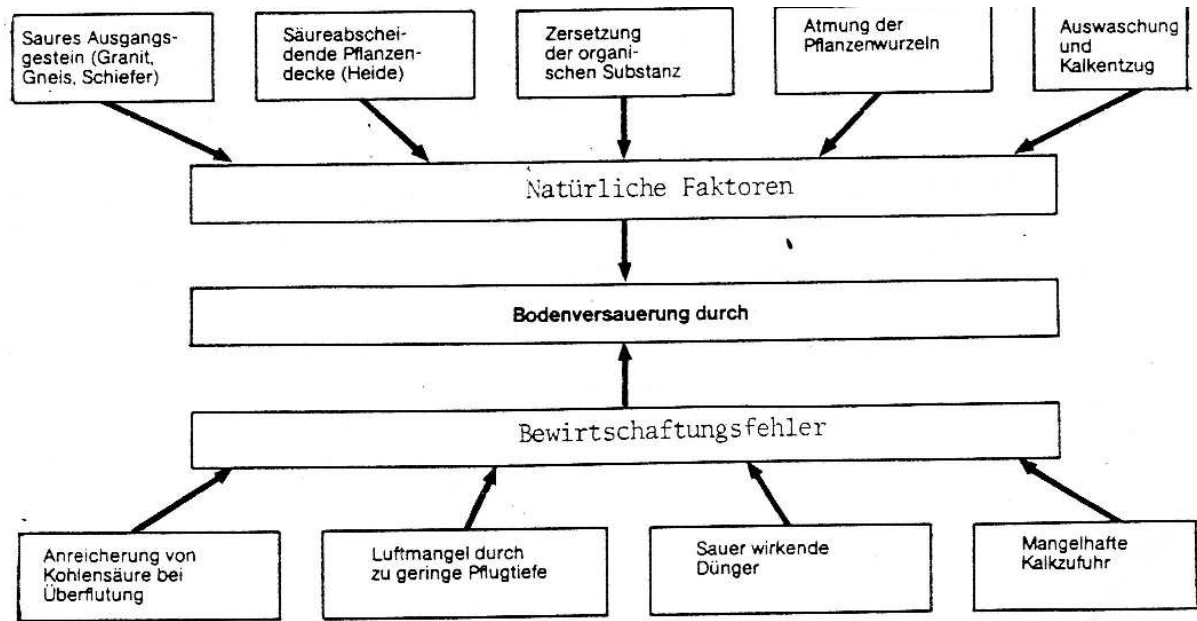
Saures Ausgangsgestein (Granit, Gneis, Schiefer)

Säureabscheidende Pflanzendecke (Heide)

Zersetzung der organischen Substanz

Atmung der Pflanzenwurzeln

Auswaschung und Kalkentzug

Natürliche Faktoren

Bodenversauerung durch

Bewirtschaftungsfehler

Anreicherung von Kohlensäure bei Überflutung

Luftmangel durch zu geringe Pflugtiefe

Sauer wirkende Dünger

Mangelhafte Kalkzufuhr